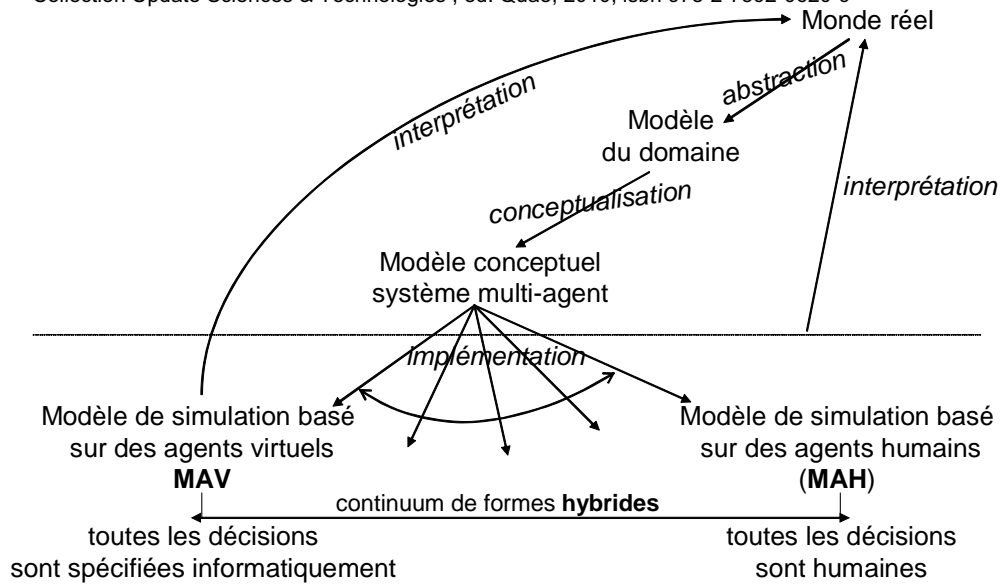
Collection Update Sciences & Technologies , Ed. Quae, 2013, isbn 978-2-7592-0020-0 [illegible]

Monde réel

abstraction

interprétation

Modèle du domaine

interprétation

conceptualisation

Modèle conceptuel système multi-agent

Implémentation

Modèle de simulation basé sur des agents virtuels
**MAV**

Modèle de simulation basé sur des agents humains
(**MAH**)

continuum de formes **hybrides**

toutes les décisions sont spécifiées informatiquement

toutes les décisions sont humaines